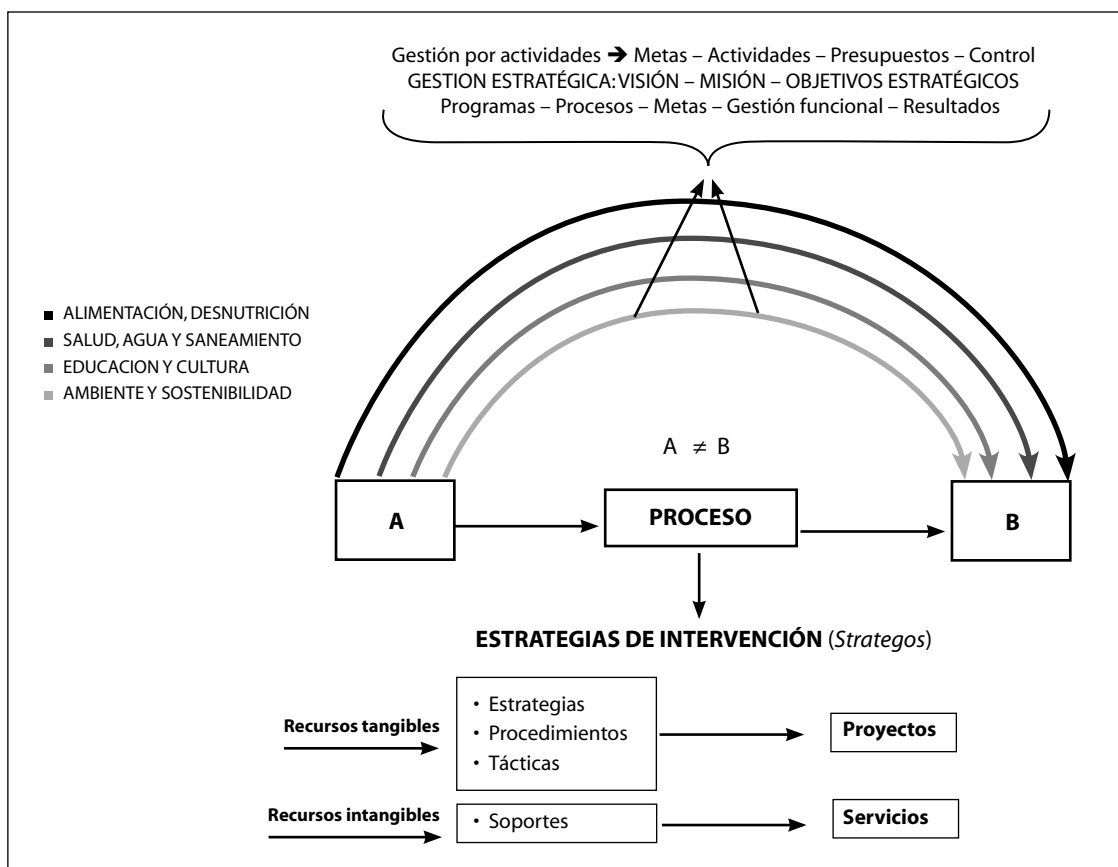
Gestión por actividades ➔ Metas – Actividades – Presupuestos – Control
GESTION ESTRATÉGICA: VISIÓN – MISIÓN – OBJETIVOS ESTRATÉGICOS
Programas – Procesos – Metas – Gestión funcional – Resultados

■ ALIMENTACIÓN, DESNUTRICIÓN
■ SALUD, AGUA Y SANEAMIENTO
■ EDUCACION Y CULTURA
■ AMBIENTE Y SOSTENIBILIDAD

$A \neq B$

A

PROCESO

B

ESTRATEGIAS DE INTERVENCIÓN (Strategos)

Recursos tangibles

• Estrategias
• Procedimientos
• Tácticas

Proyectos

Recursos intangibles

• Soportes

Servicios